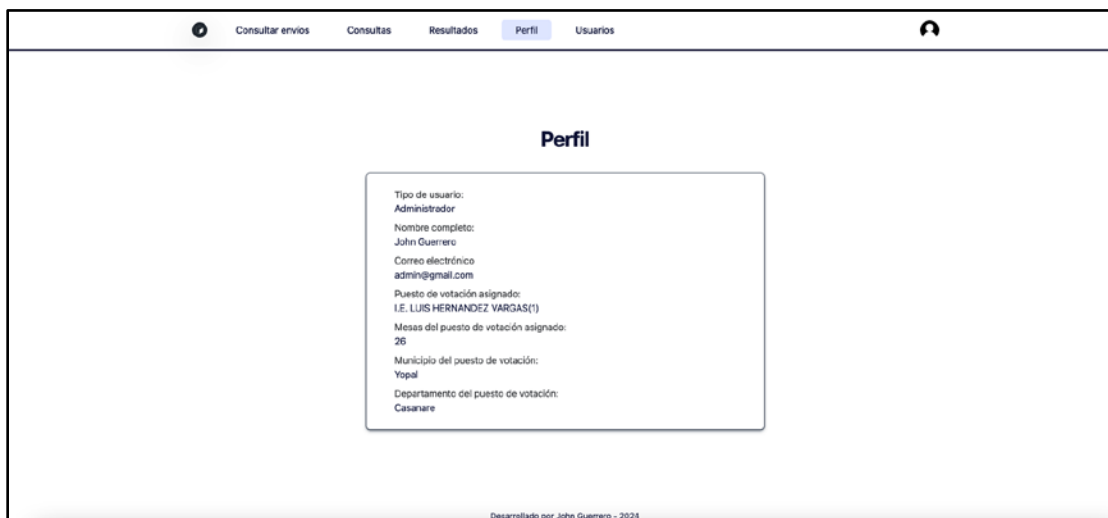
Consultar envios Consultas Resultados Perfil Usuarios

Perfil

Tipo de usuario:
Administrador

Nombre completo:
John Guerrero

Correo electrónico
admin@gmail.com

Puesto de votación asignado:
I.E. LUIS HERNANDEZ VARGAS(1)

Mesas del puesto de votación asignado:
26

Municipio del puesto de votación:
Yopal

Departamento del puesto de votación:
Casanare

Desarrollado por John Guerrero - 2024